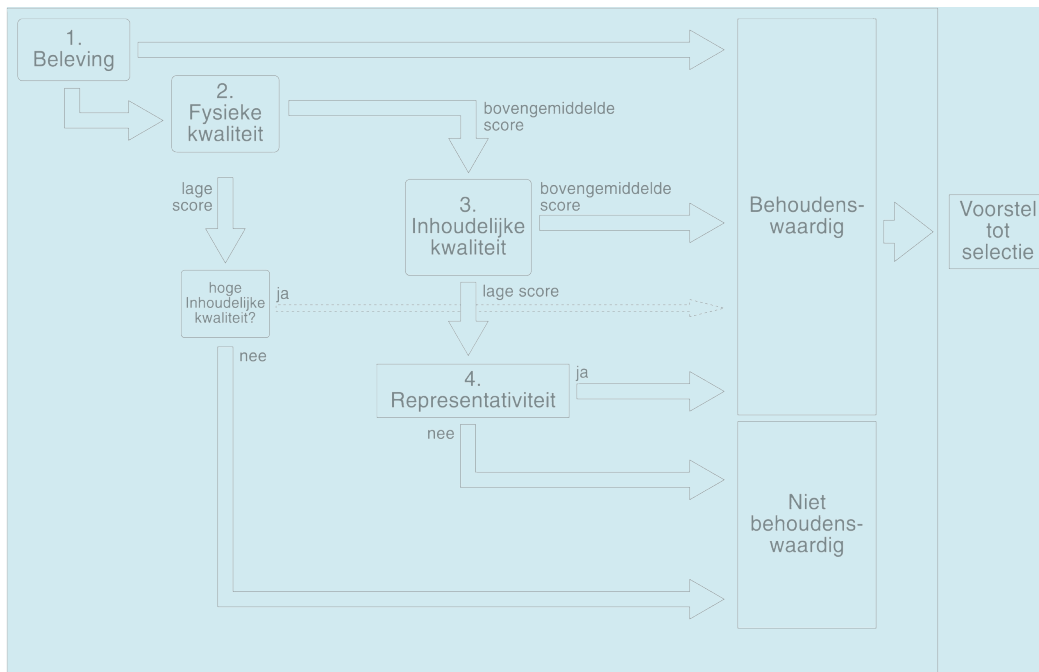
1. Beleving

2. Fysieke kwaliteit

bovengemiddelde score

lage score

3. Inhoudelijke kwaliteit

bovengemiddelde score

hoge Inhoudelijke kwaliteit?

ja

lage score

nee

4. Representativiteit

ja

nee

Behoudenswaardig

Niet behoudenswaardig

Voorstel tot selectie